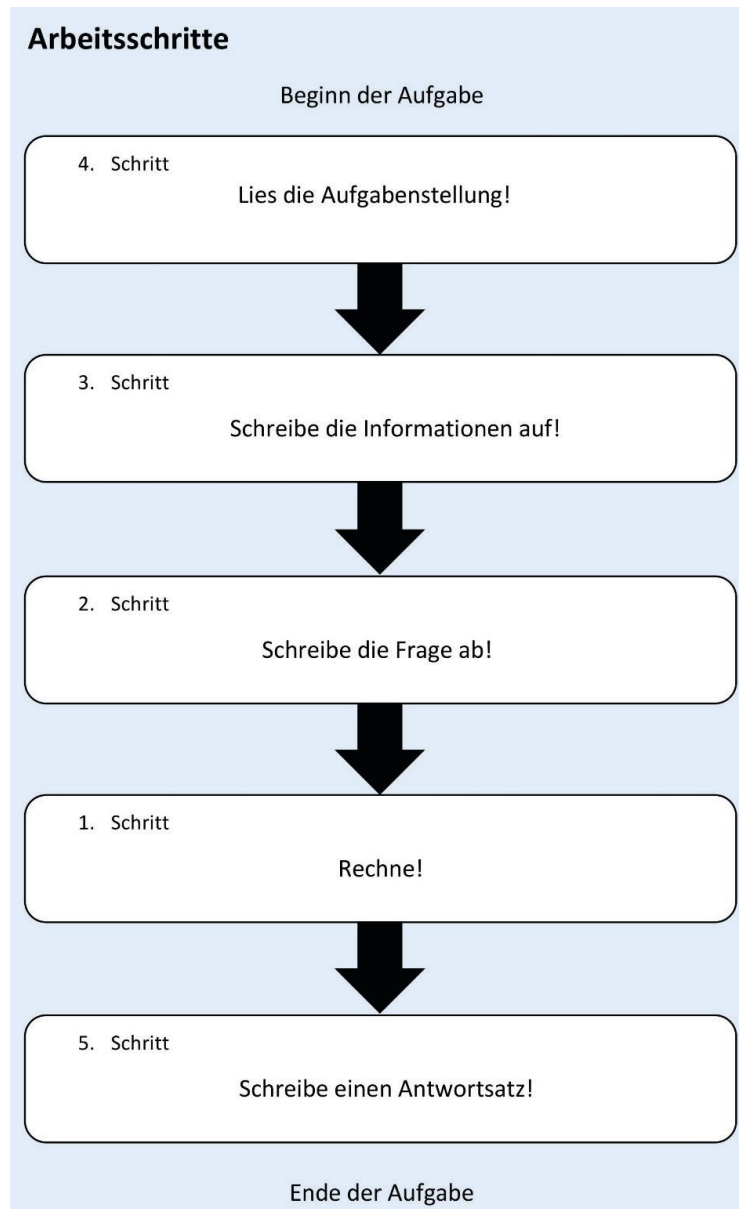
Arbeitsschritte

Beginn der Aufgabe

4. Schritt

Lies die Aufgabenstellung!

3. Schritt

Schreibe die Informationen auf!

2. Schritt

Schreibe die Frage ab!

1. Schritt

Rechne!

5. Schritt

Schreibe einen Antwortsatz!

Ende der Aufgabe